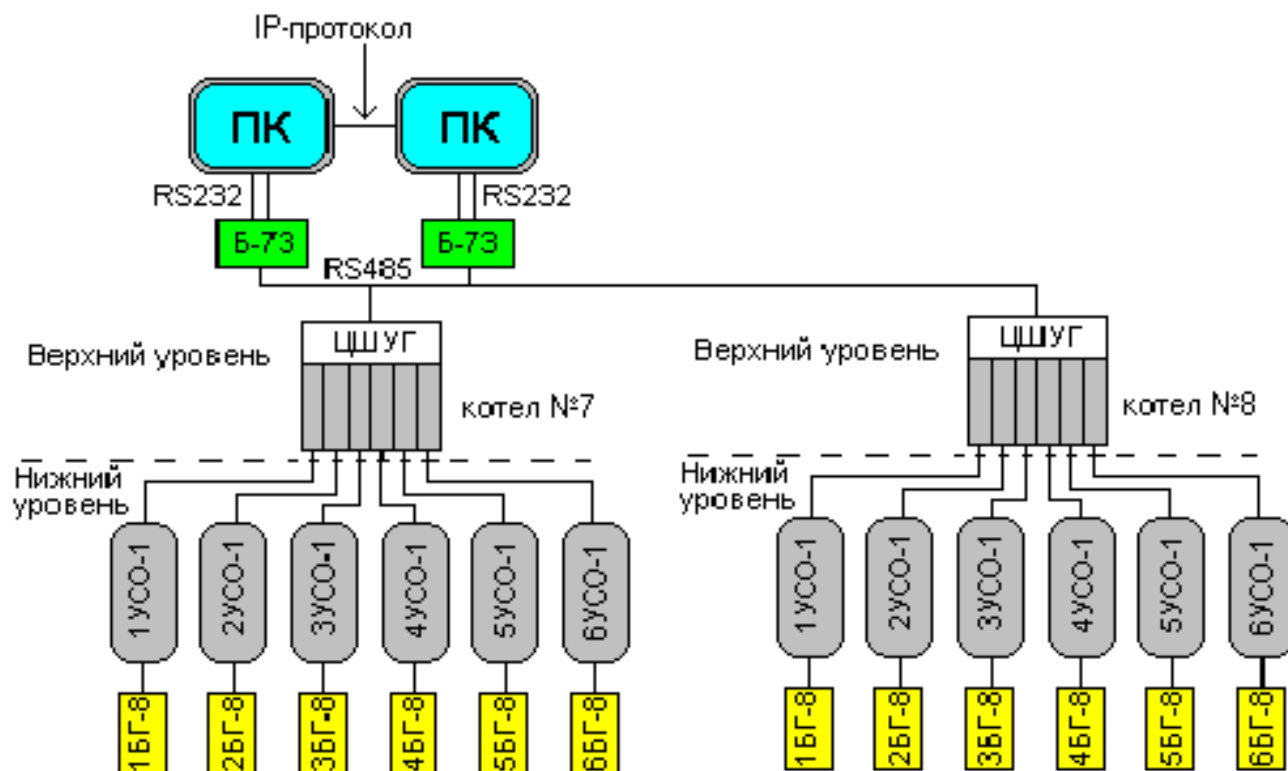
IP-протокол

ПК

ПК

RS232

RS232

Б-73

Б-73

RS485

ЦШУГ

Верхний уровень

котел №7

Нижний уровень

1УСО-1

2УСО-1

3УСО-1

4УСО-1

5УСО-1

6УСО-1

1БГ-8

2БГ-8

3БГ-8

4БГ-8

5БГ-8

6БГ-8

ЦШУГ

Верхний уровень

котел №8

Нижний уровень

1УСО-1

2УСО-1

3УСО-1

4УСО-1

5УСО-1

6УСО-1

1БГ-8

2БГ-8

3БГ-8

4БГ-8

5БГ-8

6БГ-8